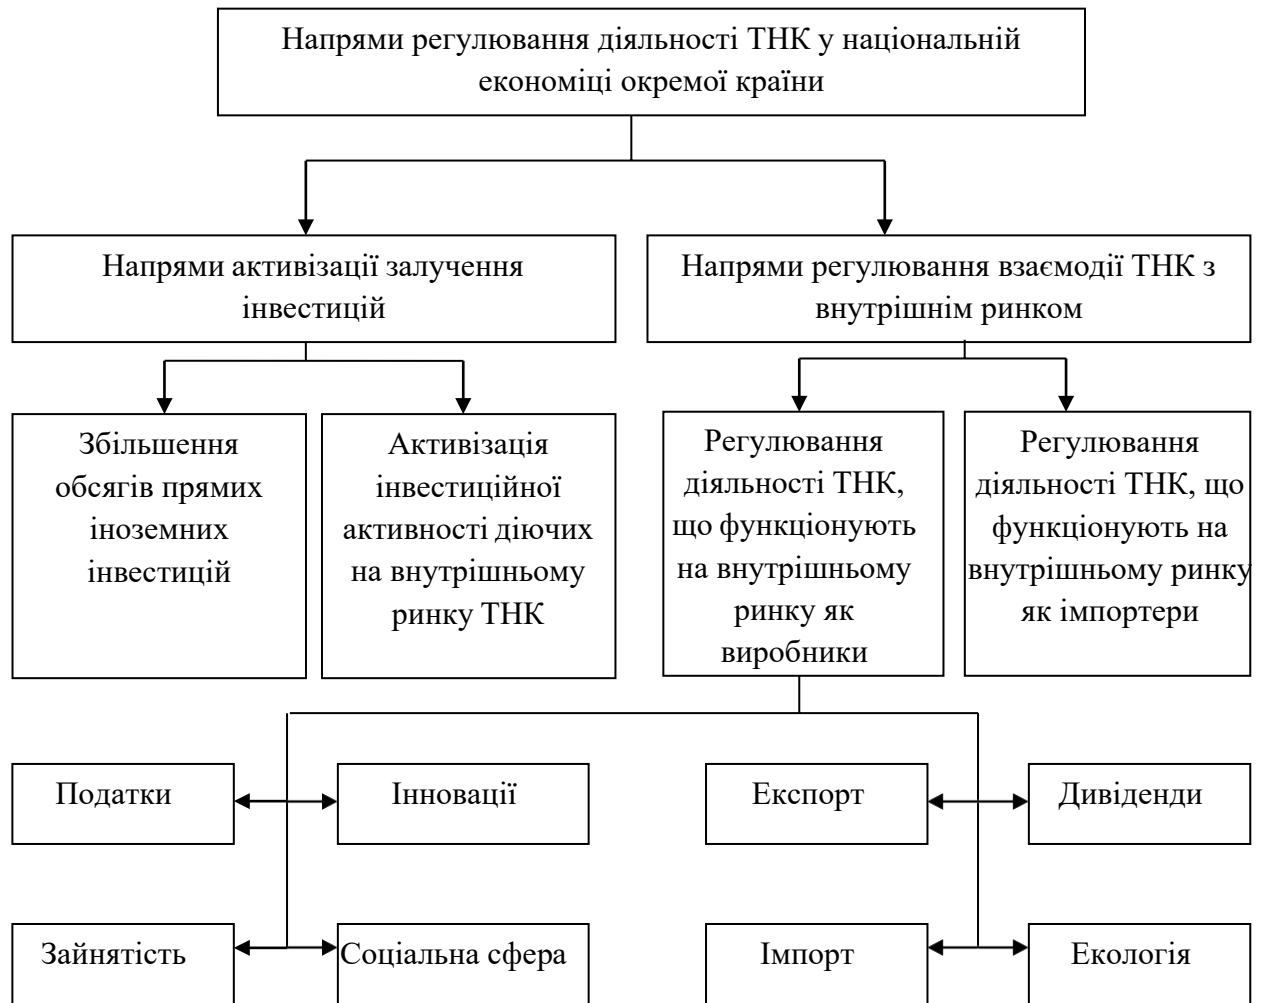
Напрями регулювання діяльності ТНК у національній економіці окремої країни

Напрями активізації залучення інвестицій

Напрями регулювання взаємодії ТНК з внутрішнім ринком

Збільшення обсягів прямих іноземних інвестицій

Активізація інвестиційної активності діючих на внутрішньому ринку ТНК

Регулювання діяльності ТНК, що функціонують на внутрішньому ринку як виробники

Регулювання діяльності ТНК, що функціонують на внутрішньому ринку як імпортери

Податки

Інновації

Експорт

Дивіденди

Зайнятість

Соціальна сфера

Імпорт

Екологія